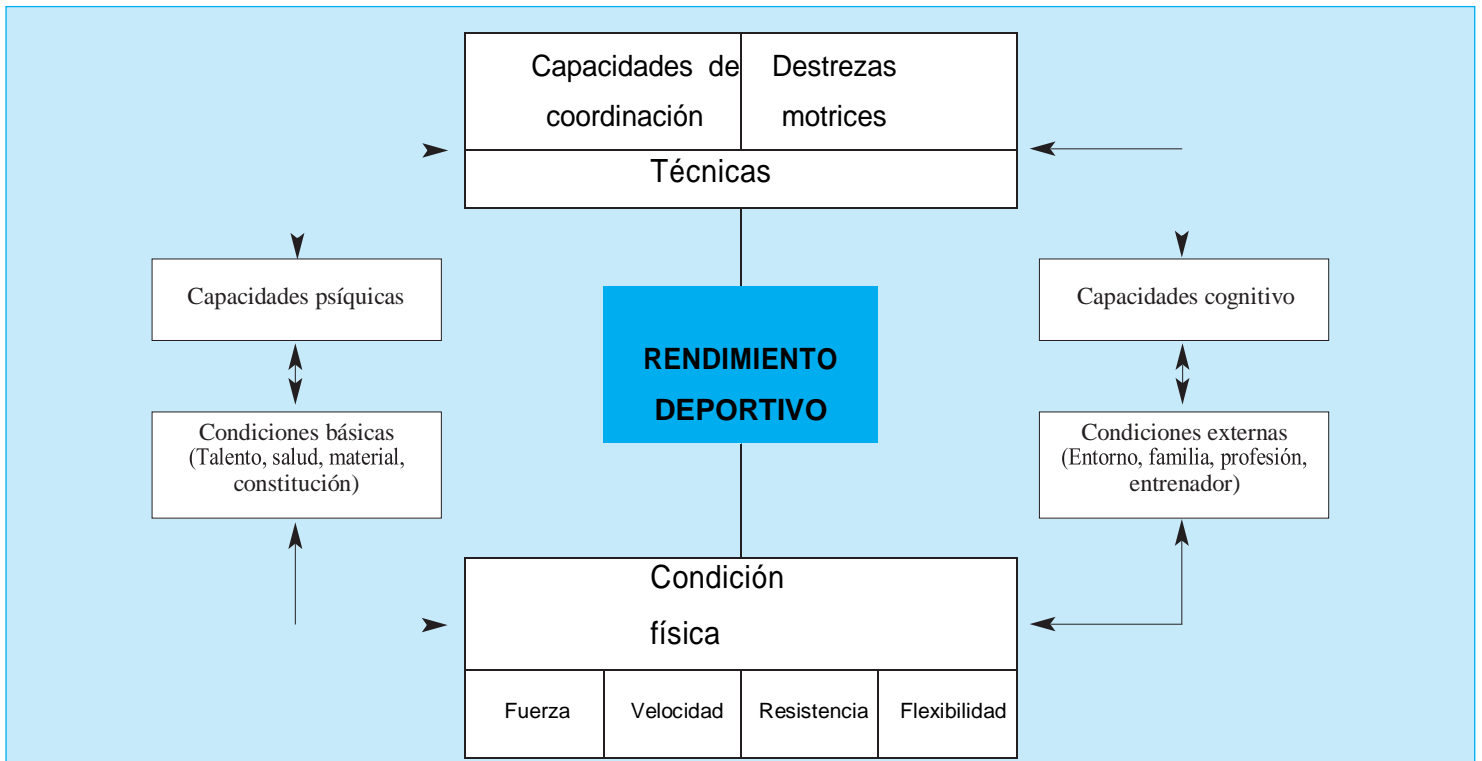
Capacidades de coordinación

Destrezas motrices

Técnicas

Capacidades psíquicas

Capacidades cognitivo

RENDIMIENTO DEPORTIVO

Condiciones básicas (Talento, salud, material, constitución)

Condiciones externas (Entorno, familia, profesión, entrenador)

Condición física

| Fuerza | Velocidad | Resistencia | Flexibilidad |
|---|---|---|---|